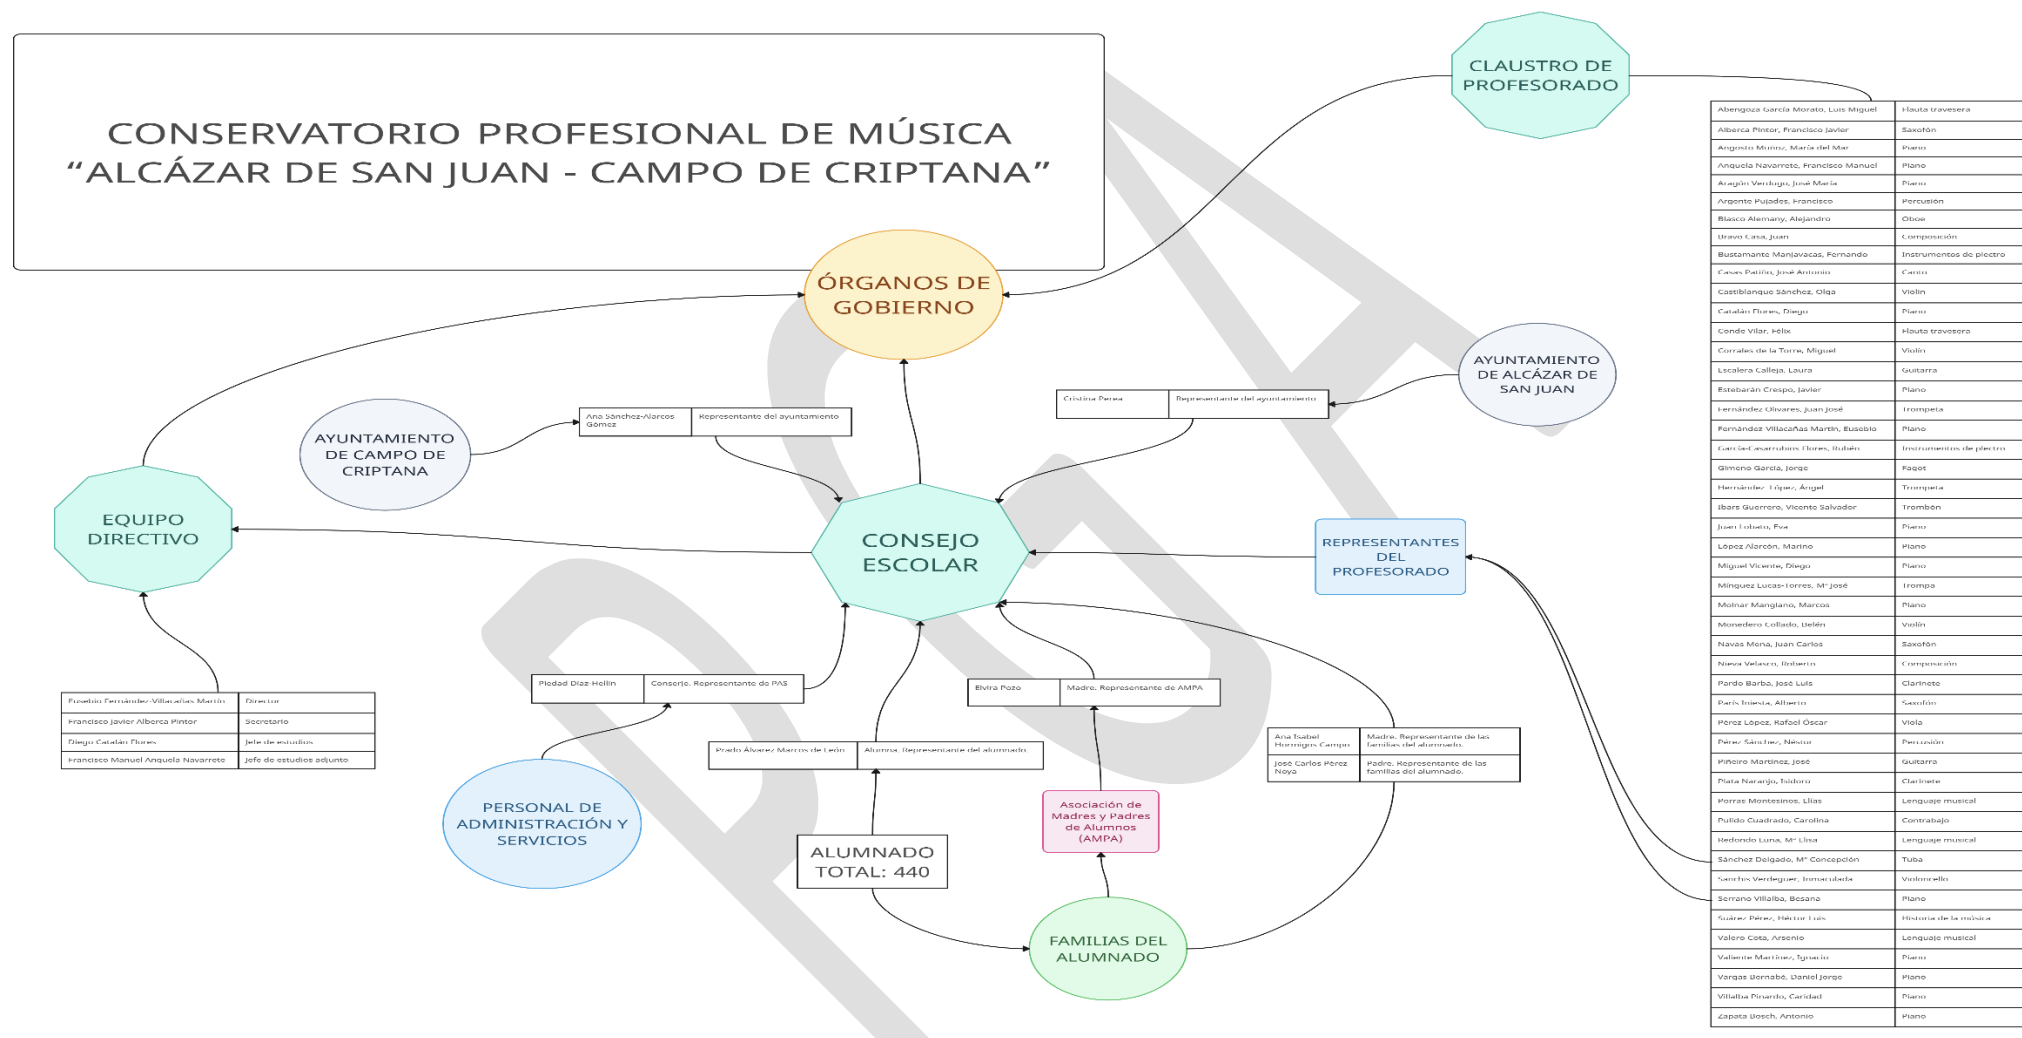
CONSERVATORIO PROFESIONAL DE MÚSICA "ALCÁZAR DE SAN JUAN - CAMPO DE CRIPTANA"

CLAUSTRO DE PROFESORADO

| | |
|---|---|
| Abengoza García Morato, Luis Miguel | Flauta travesera |
| Alberca Pintor, Francisco Javier | Saxofón |
| Angosto Muñoz, María del Mar | Piano |
| Anguela Navarrete, Francisco Manuel | Piano |
| Aragón Verdugo, José María | Piano |
| Argente Pujades, Francisco | Percusión |
| Blasco Alemany, Alejandro | Oboe |
| Bravo Casa, Juan | Composición |
| Bustamante Manjavacas, Fernando | Instrumentos de plectro |
| Casas Patiño, José Antonio | Canto |
| Castiblanque Sánchez, Olga | Violín |
| Catalán Flores, Diego | Piano |
| Conde Vilar, Félix | Flauta travesera |
| Corrales de la Torre, Miguel | Violín |
| Escalera Calleja, Laura | Guitarra |
| Estebarán Crespo, Javier | Piano |
| Fernández Olivares, Juan José | Trompeta |
| Fernández Villacañas Martín, Eusebio | Piano |
| García-Casarrubios Flores, Rubén | Instrumentos de plectro |
| Gimeno García, Jorge | Fagot |
| Hernández López, Ángel | Trompeta |
| Ibars Guerrero, Vicente Salvador | Trombón |
| Juan Lobato, Eva | Piano |
| López Alarcón, Marino | Piano |
| Miguel Vicente, Diego | Piano |
| Minguez Lucas-Torres, Mª José | Trompa |
| Molnar Manglano, Marcos | Piano |
| Monedero Collado, Belén | Violín |
| Navas Mena, Juan Carlos | Saxofón |
| Nieva Velasco, Roberto | Composición |
| Pardo Barba, José Luis | Clarinete |
| París Iniesta, Alberto | Saxofón |
| Pérez López, Rafael Óscar | Viola |
| Pérez Sánchez, Néstor | Percusión |
| Piñeiro Martínez, José | Guitarra |
| Plata Naranjo, Isidoro | Clarinete |
| Porras Montesinos, Lilias | Lenguaje musical |
| Pulido Cuadrado, Carolina | Contrabajo |
| Redondo Luna, Mª Lisa | Lenguaje musical |
| Sánchez Delgado, Mª Concepción | Tuba |
| Sanchis Verdeguer, Inmaculada | Violoncello |
| Serrano Villalba, Besana | Piano |
| Suárez Pérez, Héctor Luis | Historia de la música |
| Valero Cota, Arsenio | Lenguaje musical |
| Valiente Martínez, Ignacio | Piano |
| Vargas Bernabé, Daniel Jorge | Piano |
| Villalba Pinardo, Caridad | Piano |
| Zapata Bosch, Antonio | Piano |

ÓRGANOS DE GOBIERNO

AYUNTAMIENTO DE ALCÁZAR DE SAN JUAN

| | |
|---|---|
| Cristina Peraa | Representante del ayuntamiento |

AYUNTAMIENTO DE CAMPO DE CRIPTANA

| | |
|---|---|
| Ana Sánchez-Alarcos Gómez | Representante del ayuntamiento |

EQUIPO DIRECTIVO

CONSEJO ESCOLAR

REPRESENTANTES DEL PROFESORADO

| | |
|---|---|
| Eusebio Fernández-Villacañas Martín | Director |
| Francisco Javier Alberca Pintor | Secretario |
| Diego Catalán Flores | Jefe de estudios |
| Francisco Manuel Anguela Navarrete | Jefe de estudios adjunto |

| | |
|---|---|
| Piedad Díaz-Hellín | Conserje. Representante de PAS |

| | |
|---|---|
| Elvira Pozo | Madre. Representante de AMPA |

| | |
|---|---|
| Ana Isabel Hormigos Campo | Madre. Representante de las familias del alumnado. |
| José Carlos Pérez Noya | Padre. Representante de las familias del alumnado. |

| | |
|---|---|
| Prado Álvarez Marcos de León | Alumna. Representante del alumnado |

PERSONAL DE ADMINISTRACIÓN Y SERVICIOS

ALUMNADO TOTAL: 440

Asociación de Madres y Padres de Alumnos (AMPA)

FAMILIAS DEL ALUMNADO